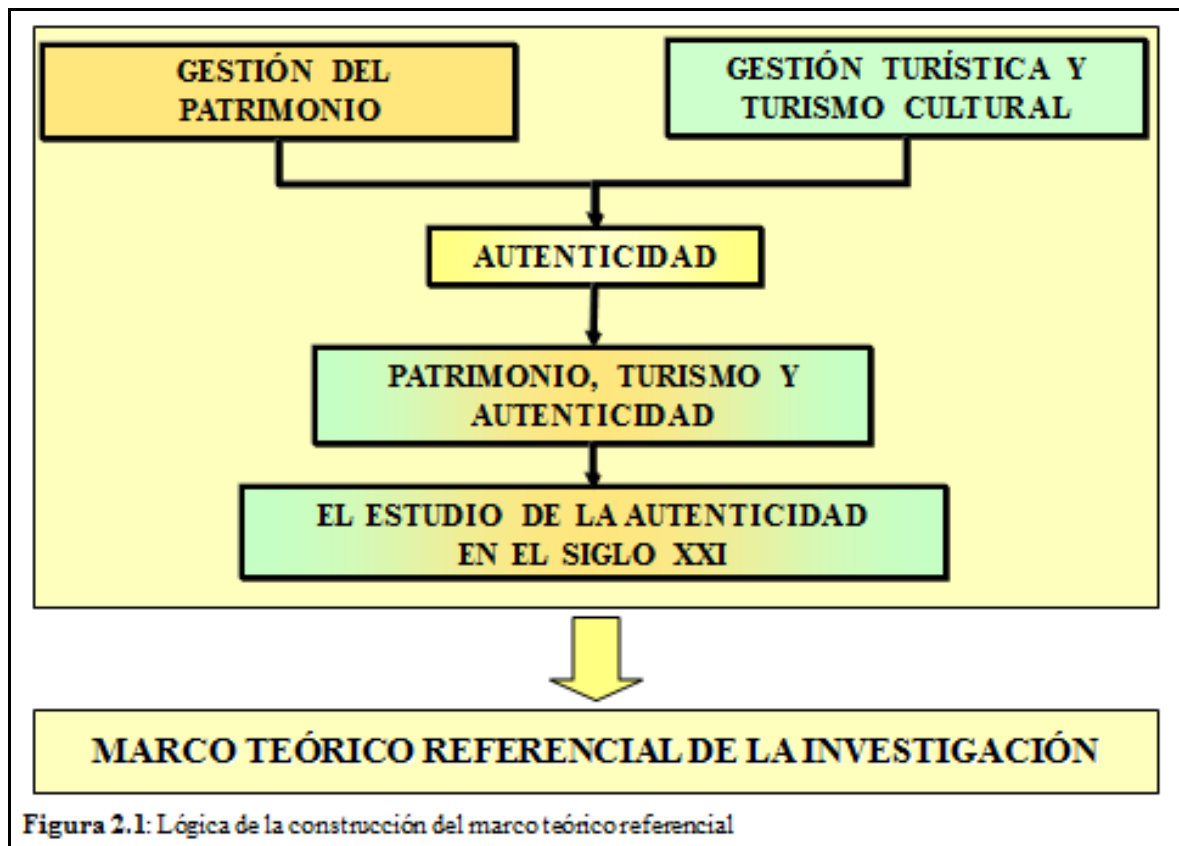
GESTIÓN DEL PATRIMONIO

GESTIÓN TURÍSTICA Y TURISMO CULTURAL

AUTENTICIDAD

PATRIMONIO, TURISMO Y AUTENTICIDAD

EL ESTUDIO DE LA AUTENTICIDAD EN EL SIGLO XXI

MARCO TEÓRICO REFERENCIAL DE LA INVESTIGACIÓN

Figura 2.1: Lógica de la construcción del marco teórico referencial